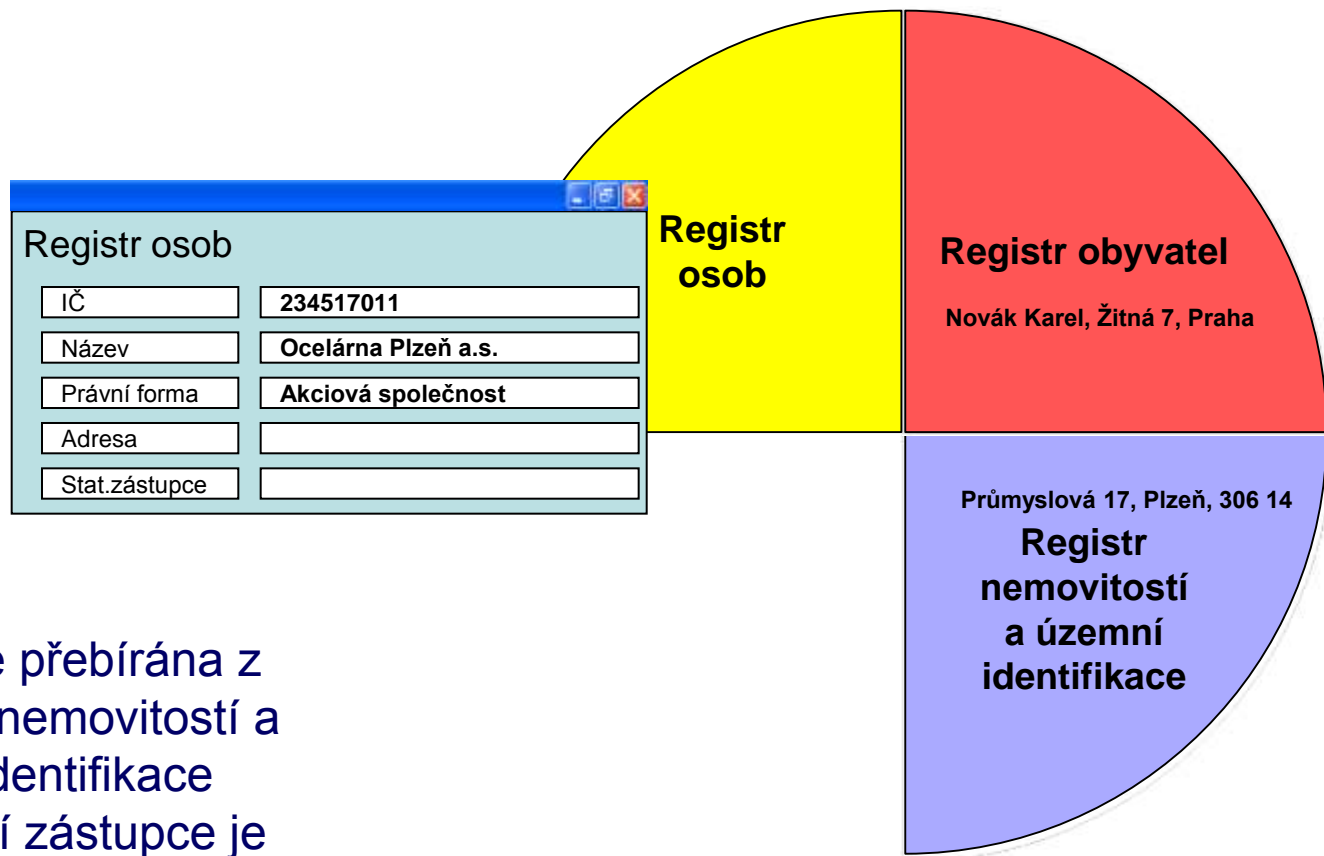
Registr osob

| | |
|---|---|
| IČ | 234517011 |
| Název | Ocelárna Plzeň a.s. |
| Právní forma | Akciová společnost |
| Adresa | |
| Stat.zástupce | |

Registr osob

Registr obyvatel

Novák Karel, Žitná 7, Praha

Průmyslová 17, Plzeň, 306 14

Registr nemovitostí a územní identifikace

e přebírána z nemovitostí a dentifikace í zástupce je